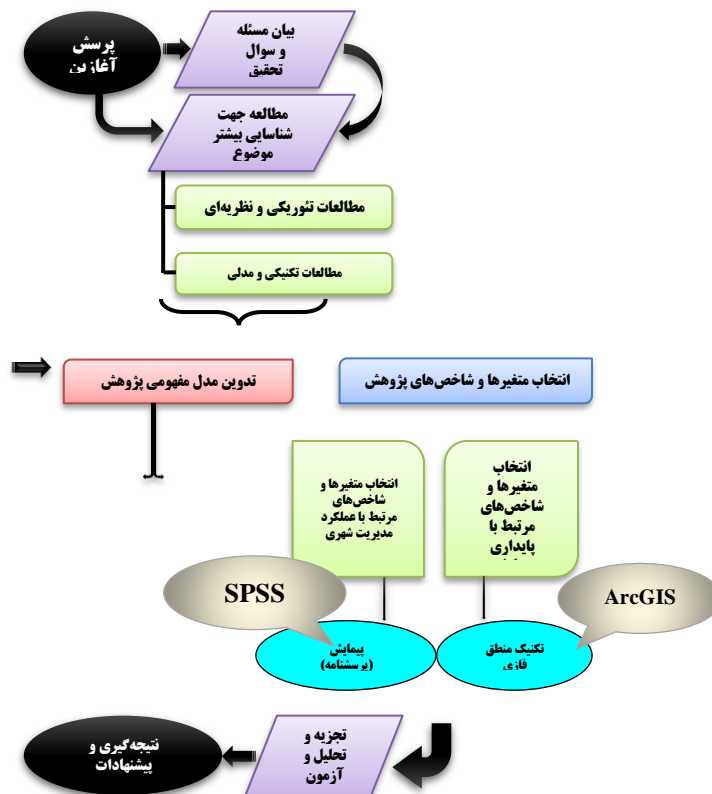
پرسش آغازین

بیان مسئله و سوال تحقیق

مطالعه جهت شناسایی بیشتر موضوع

مطالعات تئوریکی و نظریه‌ای

مطالعات تکنیکی و مدلی

تدوین مدل مفهومی پژوهش

انتخاب متغیرها و شاخص‌های پژوهش

انتخاب متغیرها و شاخص‌های مرتبط با عملکرد مدیریت شهری

انتخاب متغیرها و شاخص‌های مرتبط با پایداری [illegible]

SPSS

ArcGIS

پیمایش (پرسشنامه)

تکنیک منطق فازی

تجزیه و تحلیل و آزمون

نتیجه‌گیری و پیشنهادات